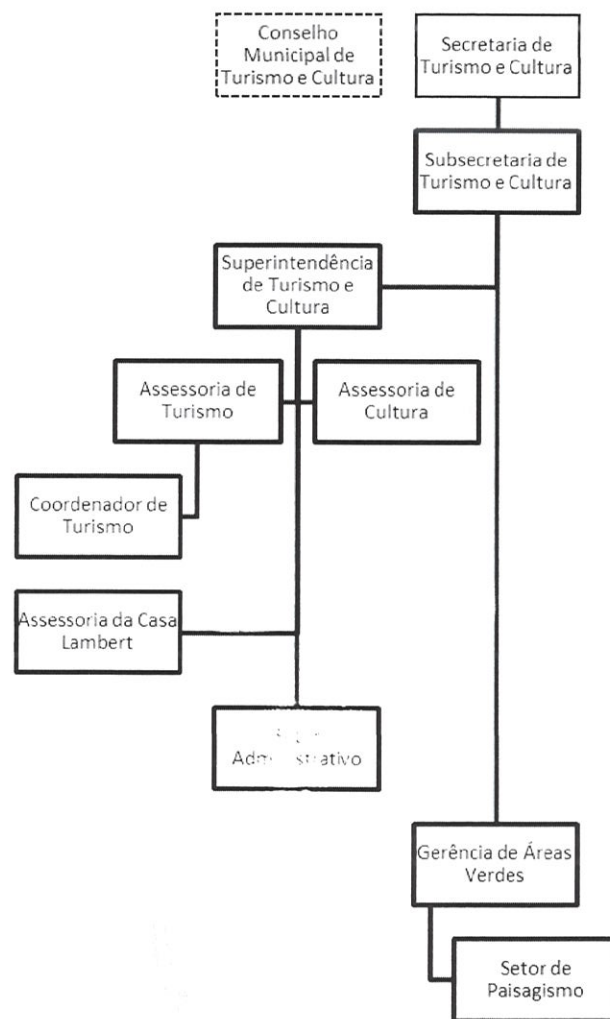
Conselho Municipal de Turismo e Cultura

Secretaria de Turismo e Cultura

Subsecretaria de Turismo e Cultura

Superintendência de Turismo e Cultura

Assessoria de Turismo

Assessoria de Cultura

Coordenador de Turismo

Assessoria da Casa Lambert

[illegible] Adm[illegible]strativo

Gerência de Áreas Verdes

Setor de Paisagismo